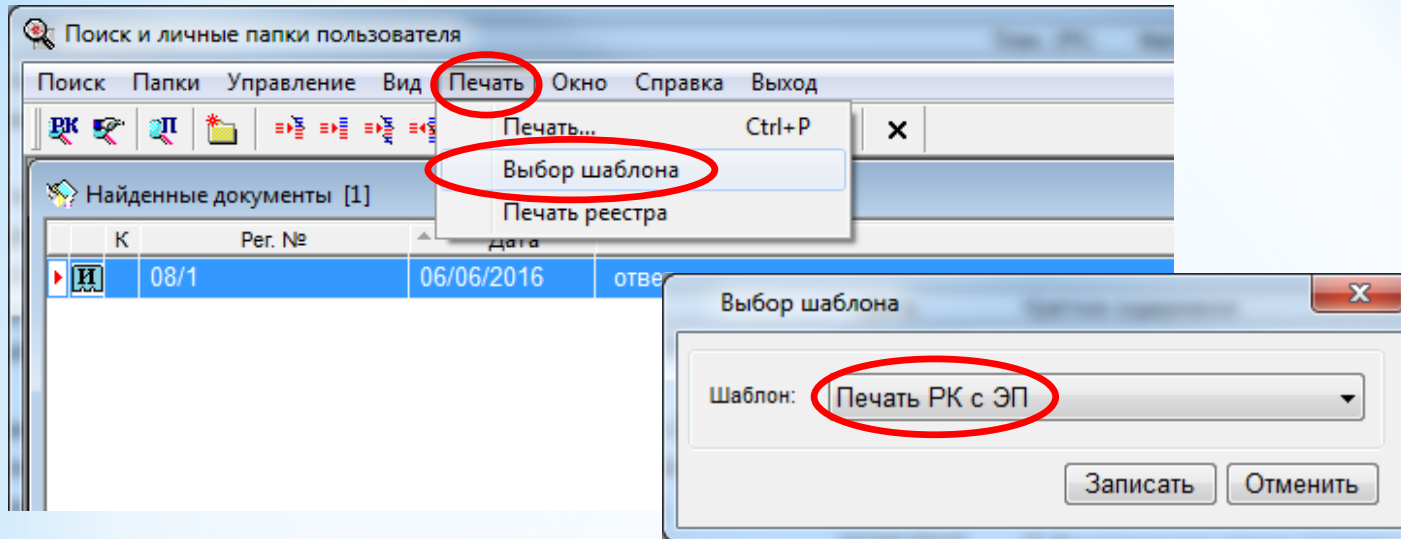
Поиск и личные папки пользователя

Поиск Папки Управление Вид Печать Окно Справка Выход

РК П

Печать... Ctrl+P
Выбор шаблона
Печать реестра

Найденные документы [1]

| | К | Рег. № | Дата | |
|---|---|---|---|---|
| И | | 08/1 | 06/06/2016 | отве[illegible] |

Выбор шаблона

Шаблон: Печать РК с ЭП

Записать Отменить